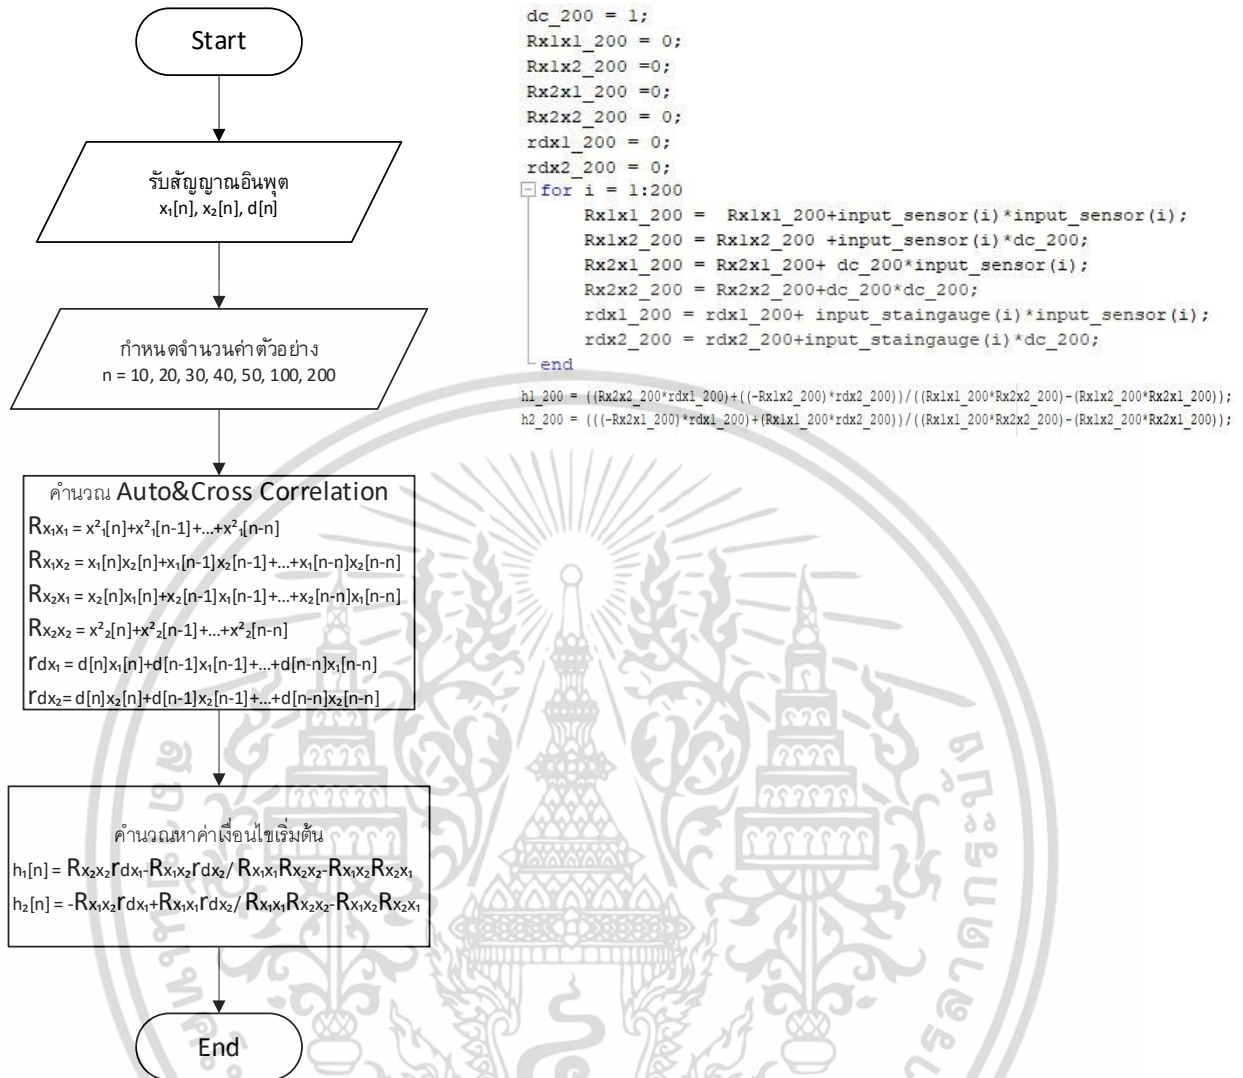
Start

รับสัญญาณอินพุต
$x_1[n]$, $x_2[n]$, $d[n]$

กำหนดจำนวนค่าตัวอย่าง
n = 10, 20, 30, 40, 50, 100, 200

คำนวณ Auto&Cross Correlation
$R_{x_1x_1} = x^2_1[n]+x^2_1[n-1]+...+x^2_1[n-n]$
$R_{x_1x_2} = x_1[n]x_2[n]+x_1[n-1]x_2[n-1]+...+x_1[n-n]x_2[n-n]$
$R_{x_2x_1} = x_2[n]x_1[n]+x_2[n-1]x_1[n-1]+...+x_2[n-n]x_1[n-n]$
$R_{x_2x_2} = x^2_2[n]+x^2_2[n-1]+...+x^2_2[n-n]$
$r_{dx_1} = d[n]x_1[n]+d[n-1]x_1[n-1]+...+d[n-n]x_1[n-n]$
$r_{dx_2} = d[n]x_2[n]+d[n-1]x_2[n-1]+...+d[n-n]x_2[n-n]$

คำนวณหาค่าเงื่อนไขเริ่มต้น
$h_1[n] = R_{x_2x_2}r_{dx_1}-R_{x_1x_2}r_{dx_2}/ R_{x_1x_1}R_{x_2x_2}-R_{x_1x_2}R_{x_2x_1}$
$h_2[n] = -R_{x_1x_2}r_{dx_1}+R_{x_1x_1}r_{dx_2}/ R_{x_1x_1}R_{x_2x_2}-R_{x_1x_2}R_{x_2x_1}$

End

dc_200 = 1;
Rx1x1_200 = 0;
Rx1x2_200 =0;
Rx2x1_200 =0;
Rx2x2_200 = 0;
rdx1_200 = 0;
rdx2_200 = 0;
for i = 1:200
Rx1x1_200 = Rx1x1_200+input_sensor(i)*input_sensor(i);
Rx1x2_200 = Rx1x2_200 +input_sensor(i)*dc_200;
Rx2x1_200 = Rx2x1_200+ dc_200*input_sensor(i);
Rx2x2_200 = Rx2x2_200+dc_200*dc_200;
rdx1_200 = rdx1_200+ input_staingauge(i)*input_sensor(i);
rdx2_200 = rdx2_200+input_staingauge(i)*dc_200;
end
h1_200 = ((Rx2x2_200*rdx1_200)+((-Rx1x2_200)*rdx2_200))/((Rx1x1_200*Rx2x2_200)-(Rx1x2_200*Rx2x1_200));
h2_200 = (((-Rx2x1_200)*rdx1_200)+(Rx1x1_200*rdx2_200))/((Rx1x1_200*Rx2x2_200)-(Rx1x2_200*Rx2x1_200));